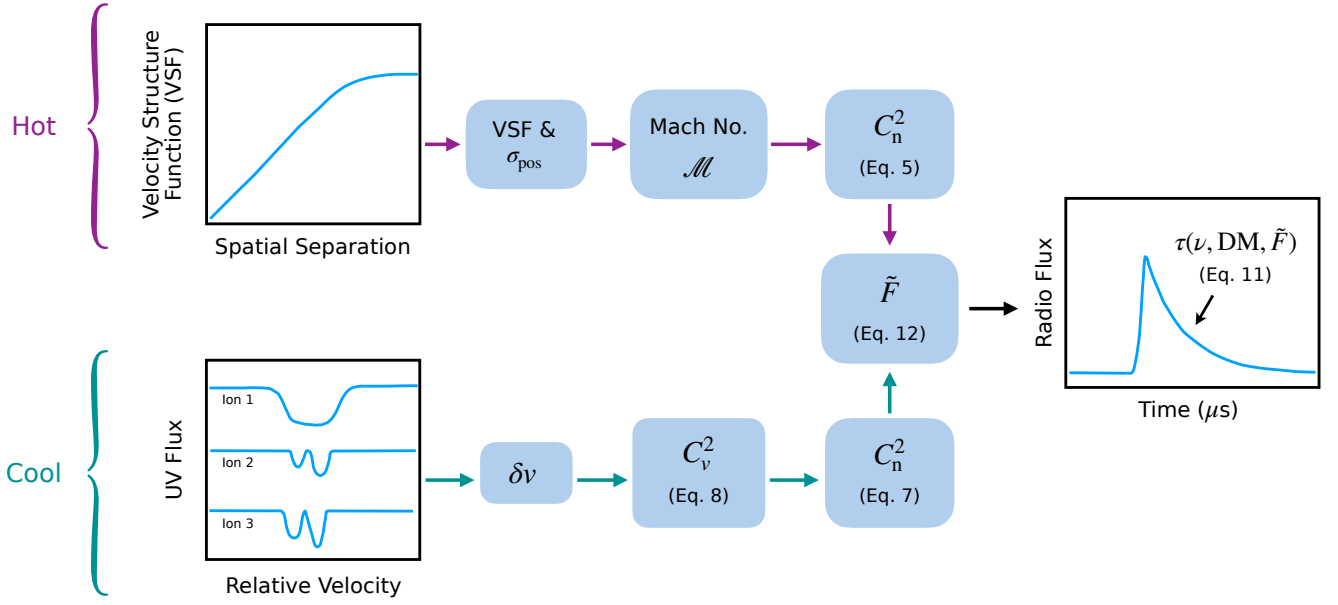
Hot

Velocity Structure Function (VSF)

Spatial Separation

VSF & $\sigma_{\mathrm{pos}}$

Mach No. $\mathscr{M}$

$C_{\mathrm{n}}^2$ (Eq. 5)

$\tilde{F}$ (Eq. 12)

Radio Flux

$\tau(\nu, \mathrm{DM}, \tilde{F})$ (Eq. 11)

Time ($\mu$s)

Cool

UV Flux

Ion 1

Ion 2

Ion 3

Relative Velocity

$\delta v$

$C_v^2$ (Eq. 8)

$C_{\mathrm{n}}^2$ (Eq. 7)